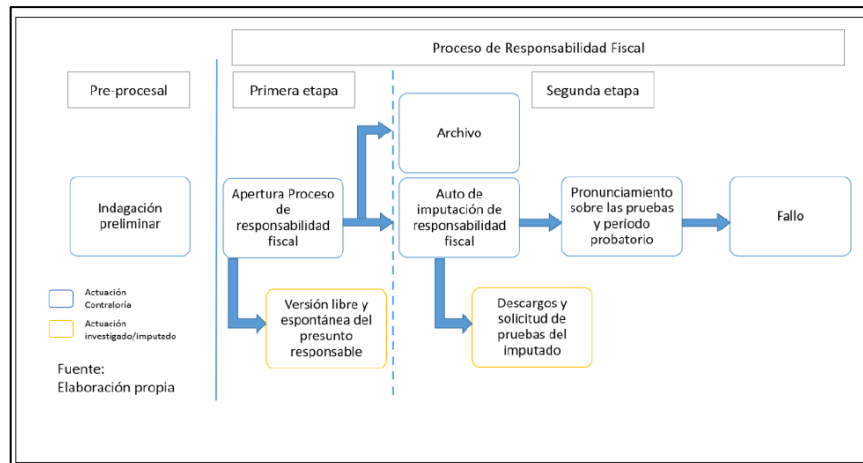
Proceso de Responsabilidad Fiscal

Pre-procesal

Primera etapa

Segunda etapa

Archivo

Indagación preliminar

Apertura Proceso de responsabilidad fiscal

Auto de imputación de responsabilidad fiscal

Pronunciamiento sobre las pruebas y periodo probatorio

Fallo

Actuación Contraloría

Actuación investigado/imputado

Versión libre y espontánea del presunto responsable

Descargos y solicitud de pruebas del imputado

Fuente: Elaboración propia